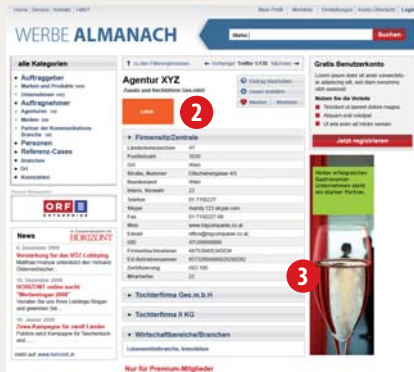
Home | Service | Kontakt | AGB?

Mein Profil | Merkliste | Einstellungen | Konto-Übersicht | Logout

WERBE ALMANACH

Marke | Suchen

alle Kategorien

Auftraggeber
Marken und Produkte
Unternehmen
Auftragnehmer
Agenturen
Medien
Partner der Kommunikations Branche
Personen
Referenz-Cases
Branchen
Ort
Kennzahlen

ORF ENTERPRISE

News HORIZONT

Vorstellung für das VÖZ Lobbying

HORIZONT online sucht "Werbeslogan 2008"

Zewa Kampagne für zwei Länder

mehr auf www.horizont.at

zu den Filtereinstellungen | Vorheriger | Treffer 1/138 | Nächster

Agentur XYZ

Zusatz und Rechtsform Ges.mbH

Logo

2

Eintrag Bearbeiten
Ansehen einfügen
Merken | Drucken

Firmensitz/Zentrale

| Länderkennzeichen | AT |
|---|---|
| Postleitzahl | 1030 |
| Ort | Wien |
| Straße, Nummer | Ölkochweingasse 4/3 |
| Bundesland | Wien |
| Intern. Vorwahl | 43 |
| Telefon | 01 7155227 |
| Skype | mandy.123.skype.com |
| Fax | 01 7155227 99 |
| Web | www.topcompanie.co.at |
| Email | office@topcompanie.co.at |
| UID | ATU00000000 |
| Firmenbuchnummer | |
| EU-Betriebsnummer | |
| Zertifizierung | ISO 100 |
| Mitarbeiter | 22 |

Tochterfirma Ges.m.b.H

Tochterfirma X KG

Wirtschaftsbereiche/Branchen

Lebensmittelbranche, Immobilien

Nur für Premium-Mitglieder

Gratis Benutzerkonto

Nutzen Sie die Vorteile

Jetzt registrieren

Hinter erfolgreichen Gastronomie-Unternehmen steht ein starker Partner.

3